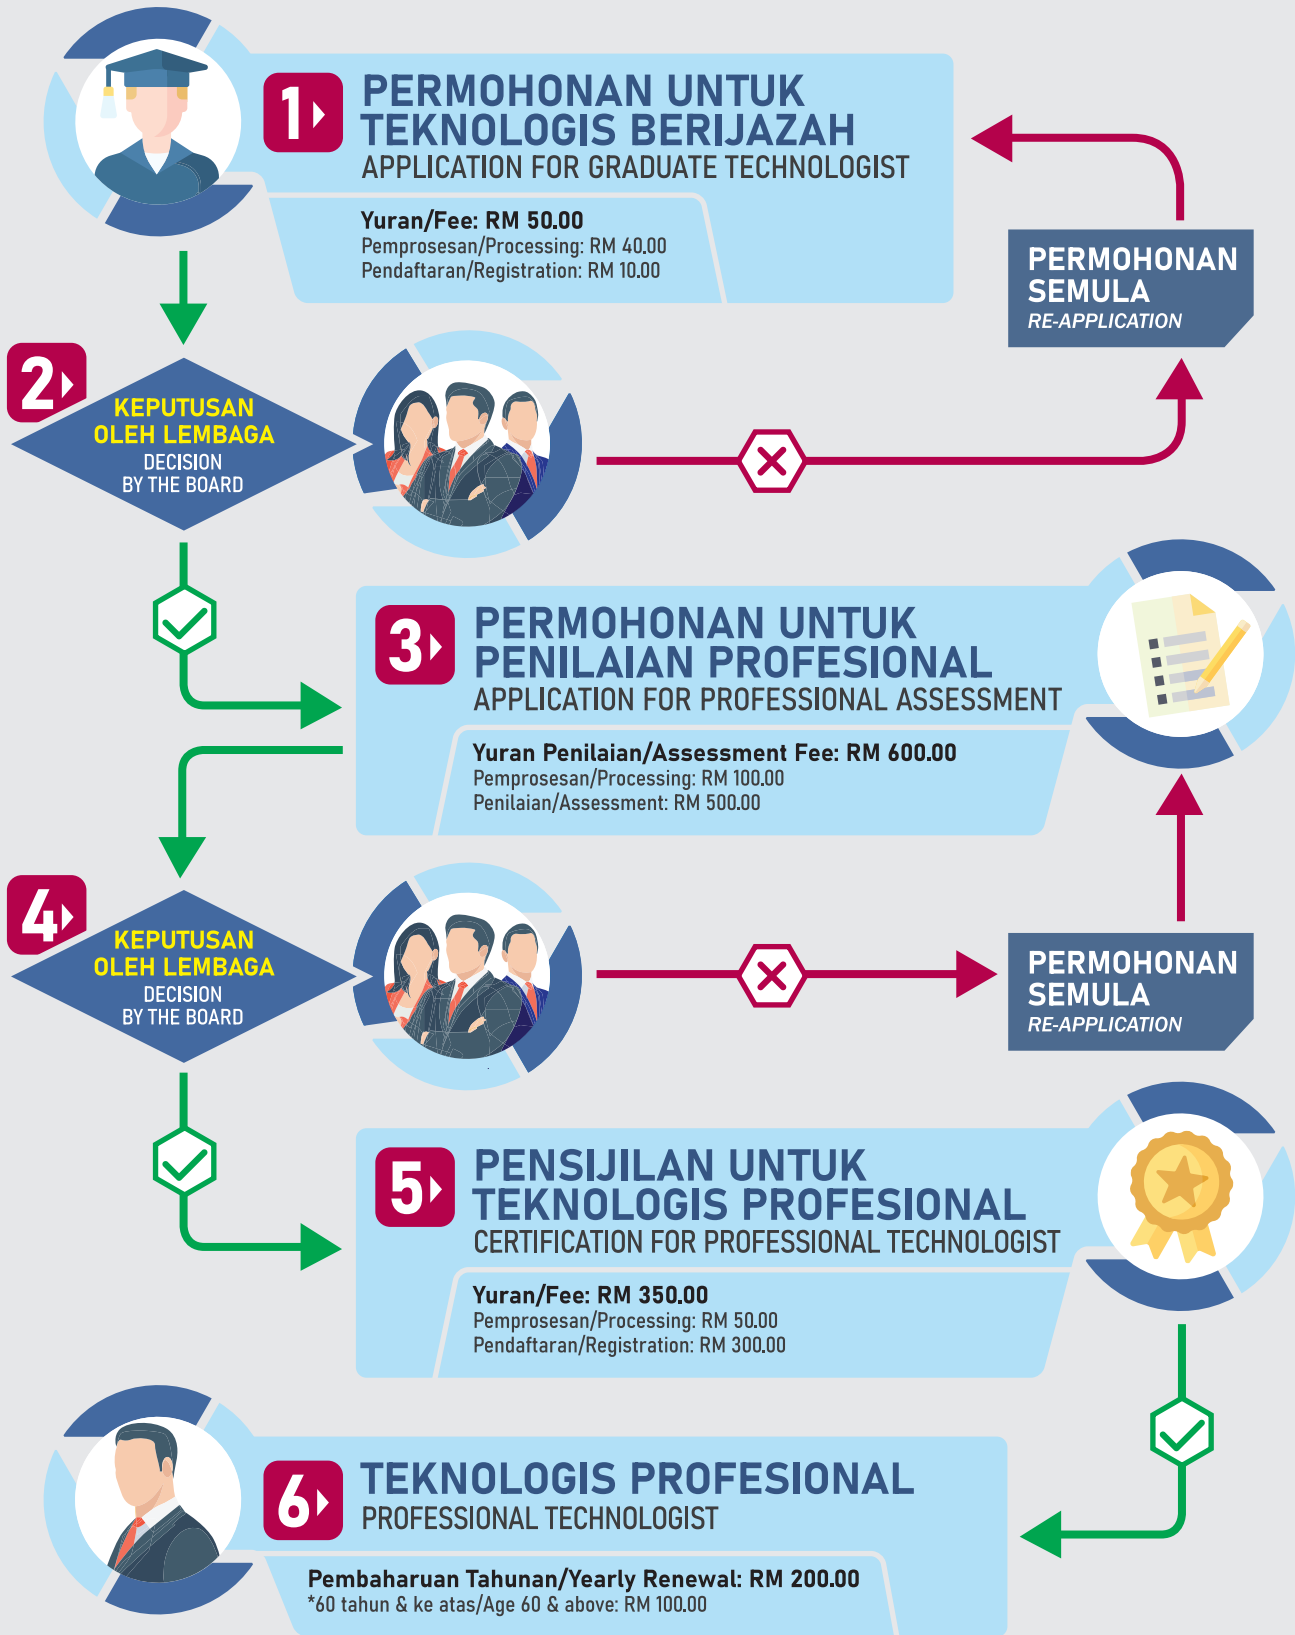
1
PERMOHONAN UNTUK TEKNOLOGIS BERIJAZAH
APPLICATION FOR GRADUATE TECHNOLOGIST

Yuran/Fee: RM 50.00
Pemprosesan/Processing: RM 40.00
Pendaftaran/Registration: RM 10.00

PERMOHONAN SEMULA
RE-APPLICATION

2
KEPUTUSAN OLEH LEMBAGA
DECISION BY THE BOARD

3
PERMOHONAN UNTUK PENILAIAN PROFESIONAL
APPLICATION FOR PROFESSIONAL ASSESSMENT

Yuran Penilaian/Assessment Fee: RM 600.00
Pemprosesan/Processing: RM 100.00
Penilaian/Assessment: RM 500.00

4
KEPUTUSAN OLEH LEMBAGA
DECISION BY THE BOARD

PERMOHONAN SEMULA
RE-APPLICATION

5
PENSIJILAN UNTUK TEKNOLOGIS PROFESIONAL
CERTIFICATION FOR PROFESSIONAL TECHNOLOGIST

Yuran/Fee: RM 350.00
Pemprosesan/Processing: RM 50.00
Pendaftaran/Registration: RM 300.00

6
TEKNOLOGIS PROFESIONAL
PROFESSIONAL TECHNOLOGIST

Pembaharuan Tahunan/Yearly Renewal: RM 200.00
*60 tahun & ke atas/Age 60 & above: RM 100.00